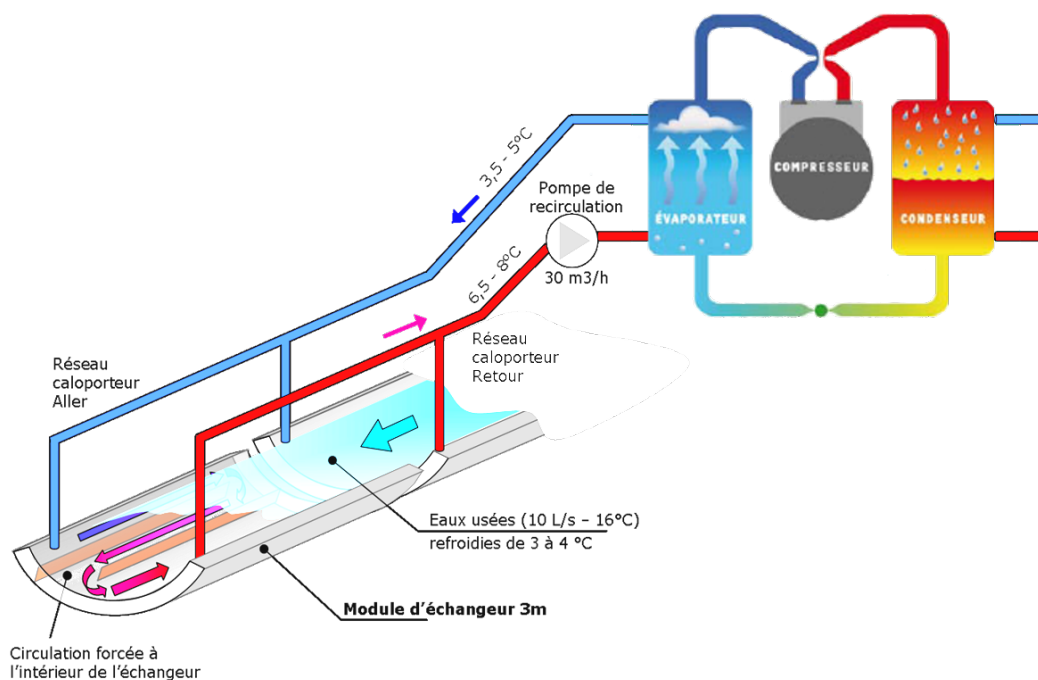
3,5 - 5°C

Pompe de recirculation

30 m3/h

6,5 - 8°C

ÉVAPORATEUR

COMPRESSEUR

CONDENSEUR

Réseau caloporteur Aller

Réseau caloporteur Retour

Eaux usées (10 L/s – 16°C) refroidies de 3 à 4 °C

Module d'échangeur 3m

Circulation forcée à l'intérieur de l'échangeur